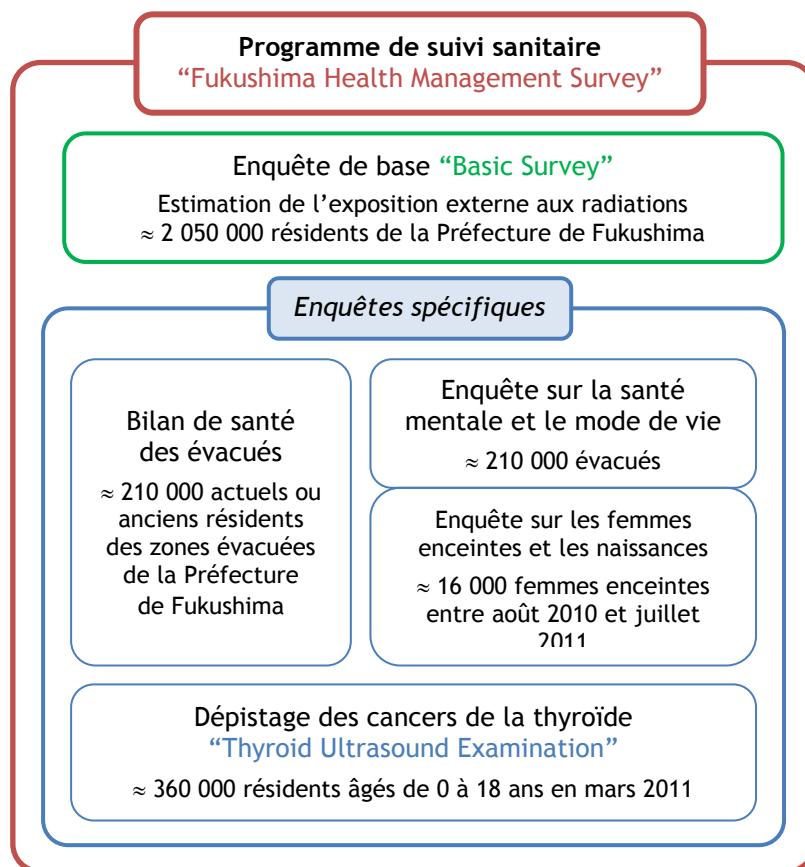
Programme de suivi sanitaire
“Fukushima Health Management Survey”

Enquête de base “Basic Survey”
Estimation de l’exposition externe aux radiations
≈ 2 050 000 résidents de la Préfecture de Fukushima

Enquêtes spécifiques

Bilan de santé des évacués
≈ 210 000 actuels ou anciens résidents des zones évacuées de la Préfecture de Fukushima

Enquête sur la santé mentale et le mode de vie
≈ 210 000 évacués

Enquête sur les femmes enceintes et les naissances
≈ 16 000 femmes enceintes entre août 2010 et juillet 2011

Dépistage des cancers de la thyroïde
“Thyroid Ultrasound Examination”
≈ 360 000 résidents âgés de 0 à 18 ans en mars 2011